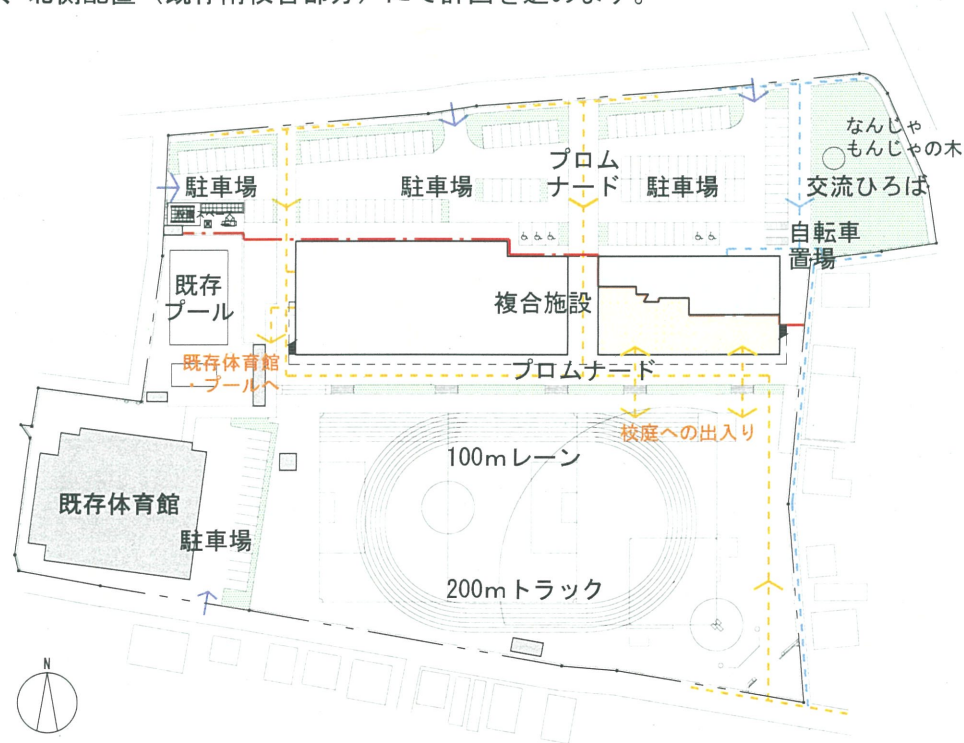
、北側配置（既存相複合部分）にて計画を進めます。

なんじゃもんじゃの木

駐車場

駐車場

プロムナード

駐車場

交流ひろば

自転車置場

既存プール

複合施設

既存体育館・プールへ

プロムナード

校庭への出入り

100mレーン

既存体育館

駐車場

200mトラック

N